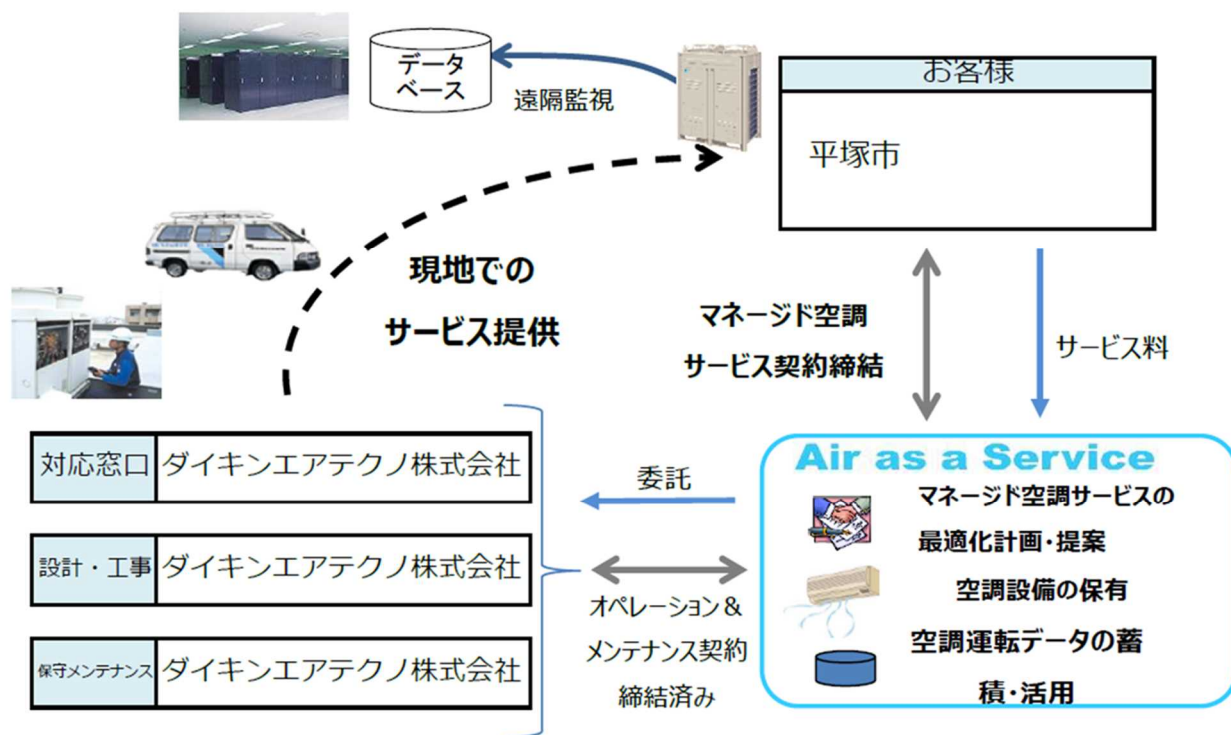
データベース

遠隔監視

お客様

平塚市

現地でのサービス提供

マネージド空調サービス契約締結

サービス料

| 対応窓口 | ダイキンエアテクノ株式会社 |
|---|---|
| 設計・工事 | ダイキンエアテクノ株式会社 |
| 保守メンテナンス | ダイキンエアテクノ株式会社 |

委託

オペレーション＆メンテナンス契約締結済み

Air as a Service

マネージド空調サービスの最適化計画・提案

空調設備の保有

空調運転データの蓄積・活用